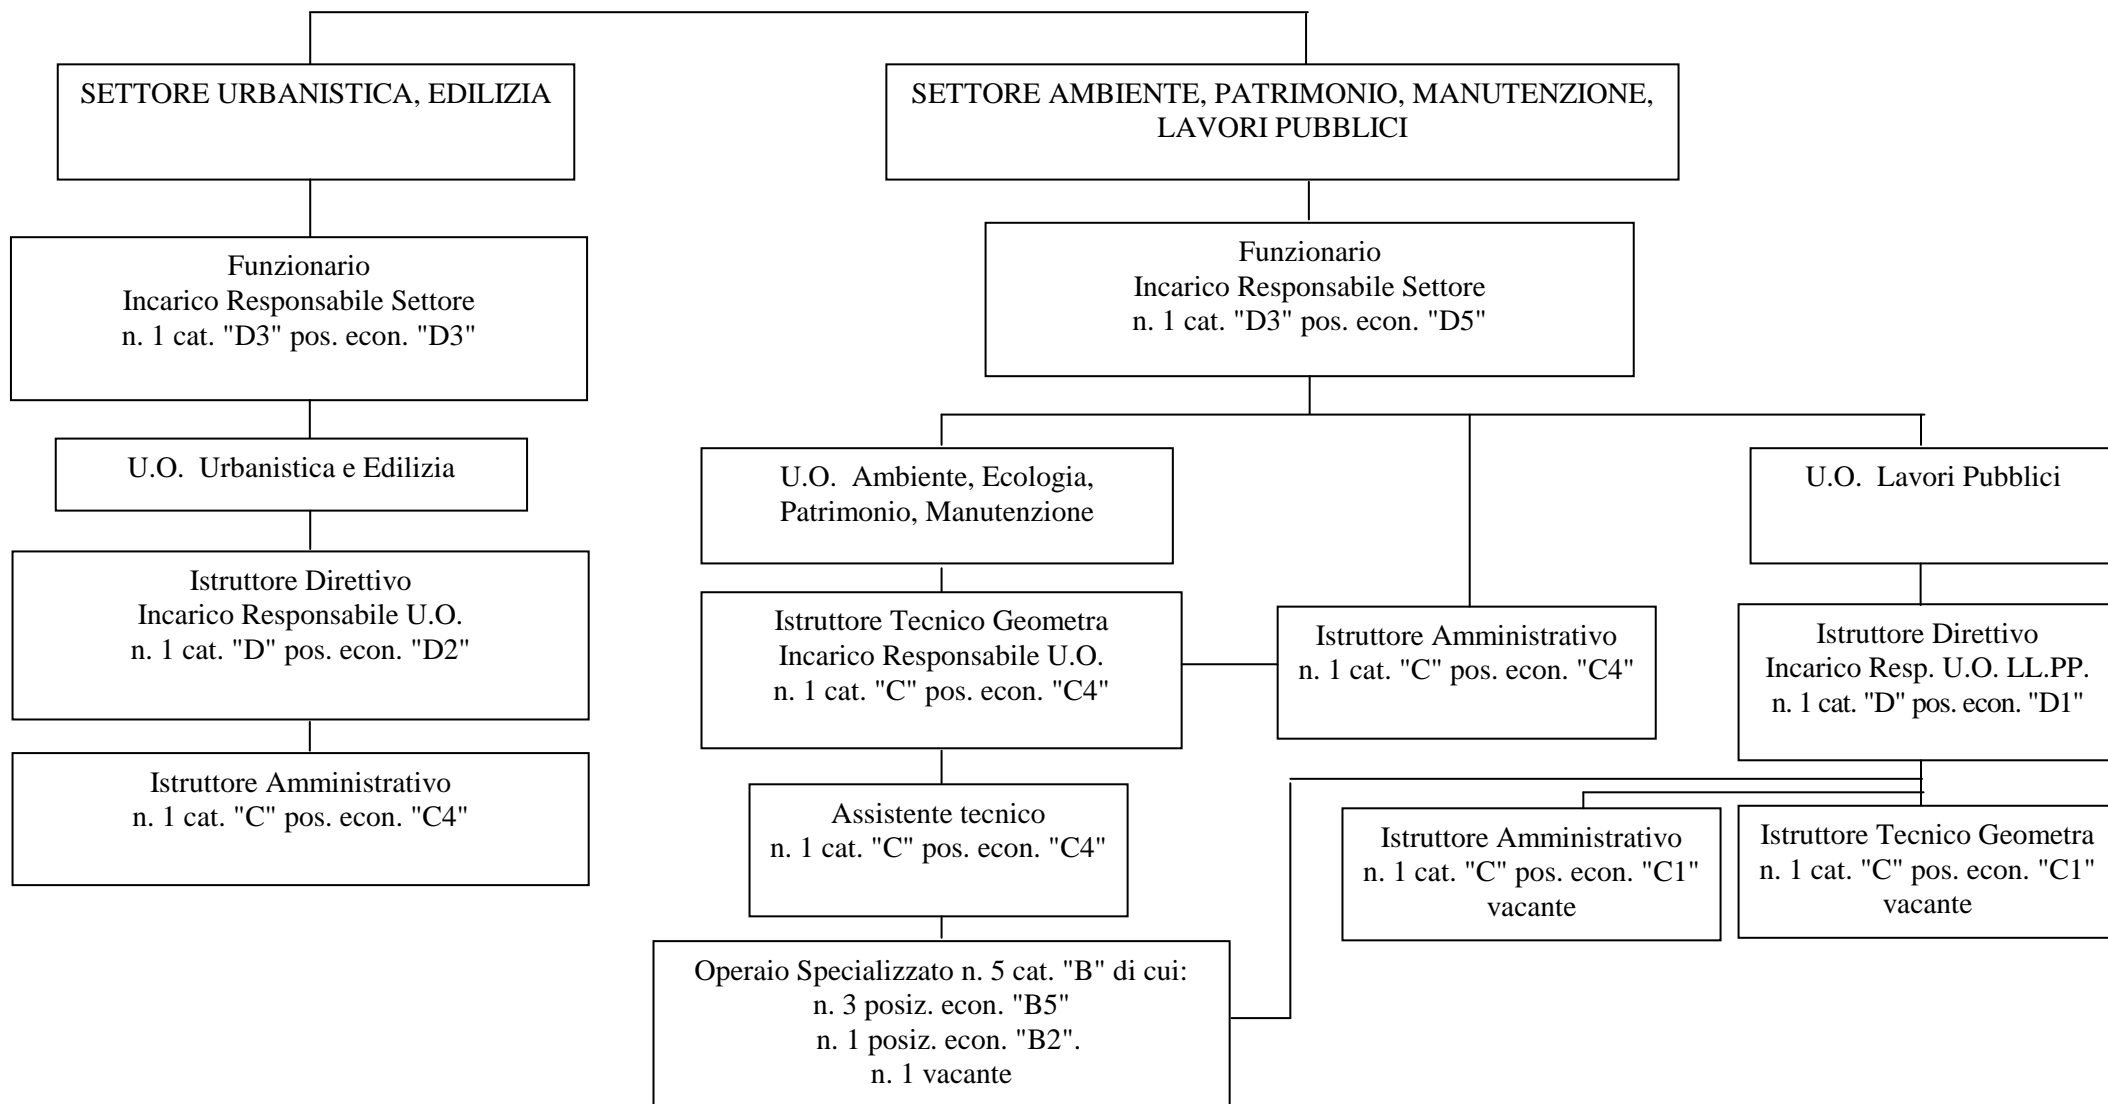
SETTORE URBANISTICA, EDILIZIA

Funzionario
Incarico Responsabile Settore
n. 1 cat. "D3" pos. econ. "D3"

U.O. Urbanistica e Edilizia

Istruttore Direttivo
Incarico Responsabile U.O.
n. 1 cat. "D" pos. econ. "D2"

Istruttore Amministrativo
n. 1 cat. "C" pos. econ. "C4"

SETTORE AMBIENTE, PATRIMONIO, MANUTENZIONE, LAVORI PUBBLICI

Funzionario
Incarico Responsabile Settore
n. 1 cat. "D3" pos. econ. "D5"

U.O. Ambiente, Ecologia, Patrimonio, Manutenzione

Istruttore Tecnico Geometra
Incarico Responsabile U.O.
n. 1 cat. "C" pos. econ. "C4"

Assistente tecnico
n. 1 cat. "C" pos. econ. "C4"

Operaio Specializzato n. 5 cat. "B" di cui:
n. 3 posiz. econ. "B5"
n. 1 posiz. econ. "B2".
n. 1 vacante

Istruttore Amministrativo
n. 1 cat. "C" pos. econ. "C4"

U.O. Lavori Pubblici

Istruttore Direttivo
Incarico Resp. U.O. LL.PP.
n. 1 cat. "D" pos. econ. "D1"

Istruttore Amministrativo
n. 1 cat. "C" pos. econ. "C1"
vacante

Istruttore Tecnico Geometra
n. 1 cat. "C" pos. econ. "C1"
vacante